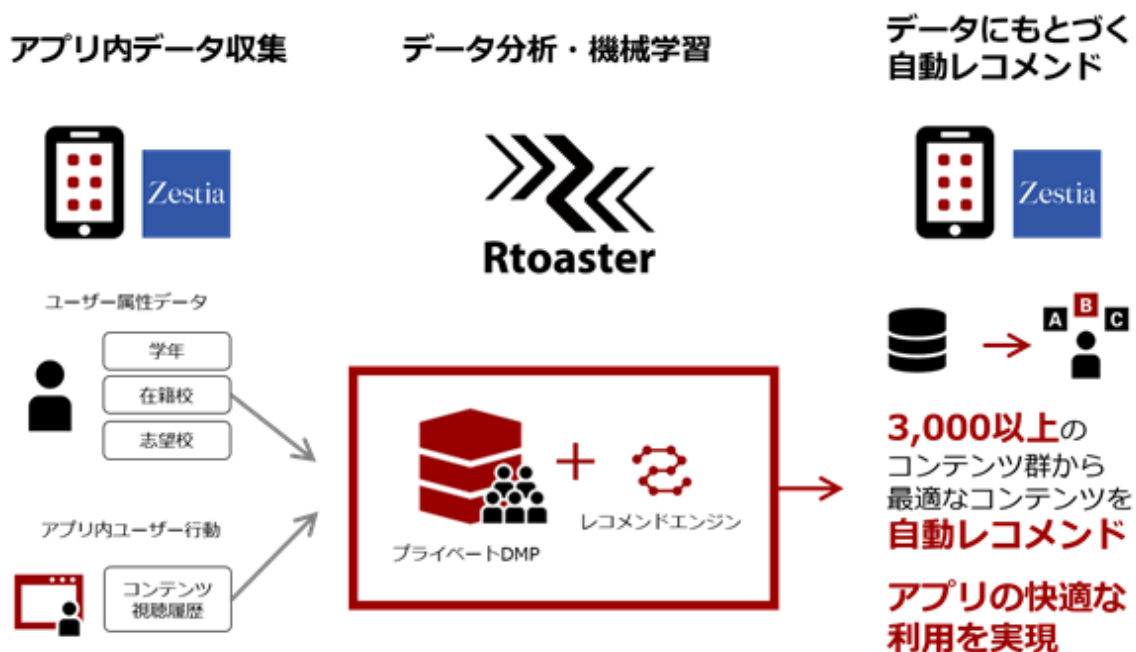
アプリ内データ収集

Zestia

ユーザー属性データ

学年

在籍校

志望校

アプリ内ユーザー行動

コンテンツ視聴履歴

データ分析・機械学習

Rtoaster

プライベートDMP

+

レコメンドエンジン

データにもとづく自動レコメンド

Zestia

A B C

3,000以上のコンテンツ群から最適なコンテンツを自動レコメンド

アプリの快適な利用を実現